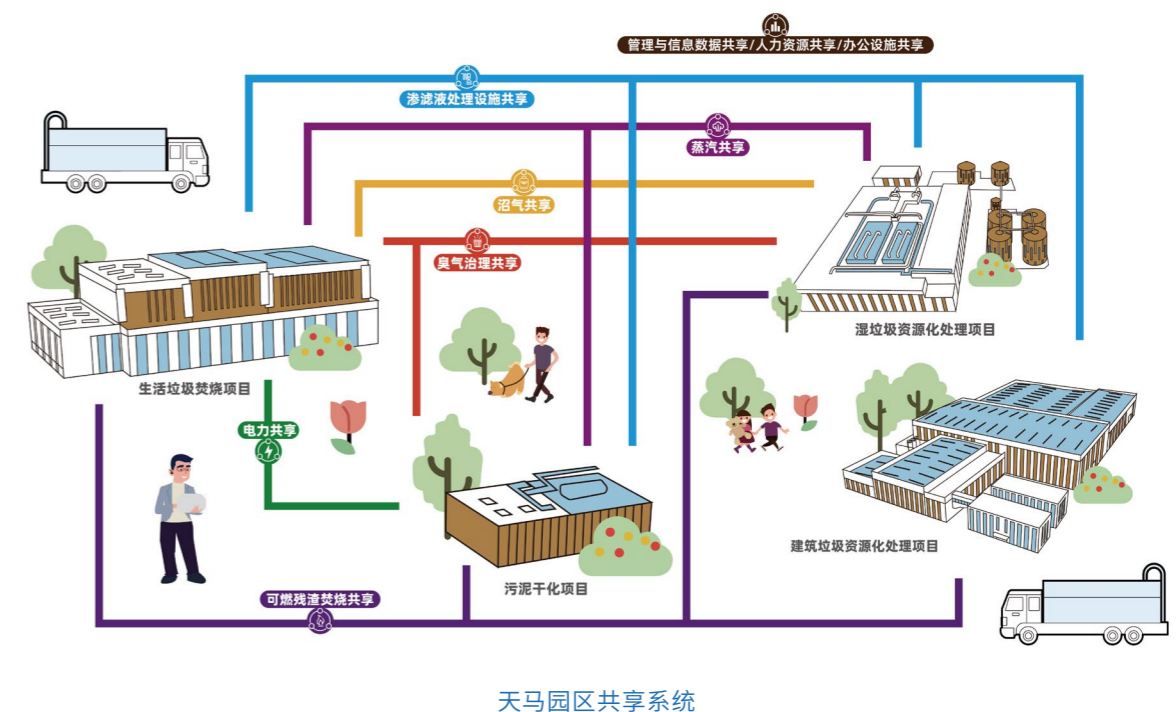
管理与信息数据共享/人力资源共享/办公设施共享

渗滤液处理设施共享

蒸汽共享

沼气共享

臭气治理共享

湿垃圾资源化处理项目

生活垃圾焚烧项目

电力共享

建筑垃圾资源化处理项目

污泥干化项目

可燃残渣焚烧共享

天马园区共享系统